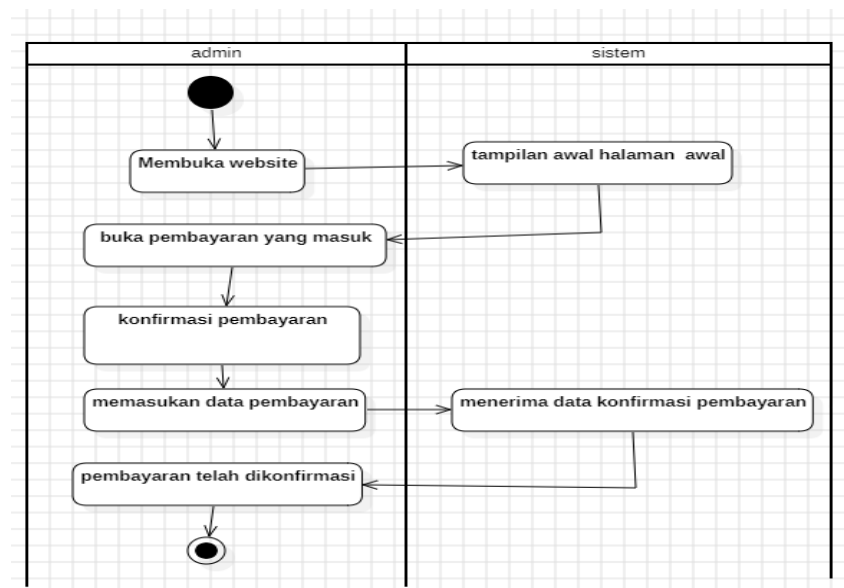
admin

sistem

Membuka website

tampilan awal halaman awal

buka pembayaran yang masuk

konfirmasi pembayaran

memasukan data pembayaran

menerima data konfirmasi pembayaran

pembayaran telah dikonfirmasi